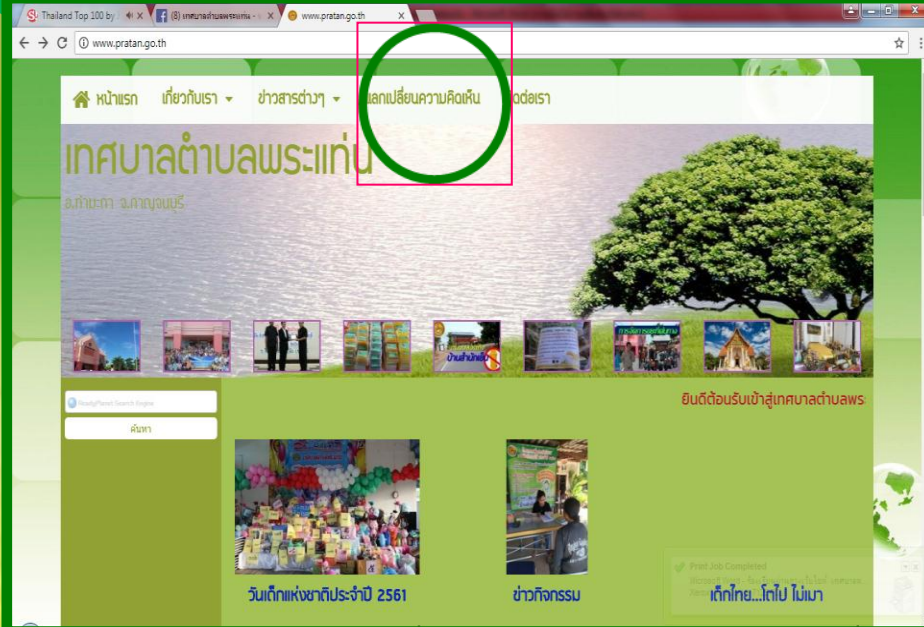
Thailand Top 100 by
(8) เทศบาลตำบลพระแท่น
www.pratan.go.th

www.pratan.go.th

หน้าแรก
เกี่ยวกับเรา
ข่าวสารต่างๆ
แลกเปลี่ยนความคิดเห็น
ติดต่อเรา

เทศบาลตำบลพระแท่น
อ.ท่ามะกา จ.กาญจนบุรี

บ้านสำนักงาน

QualityPlanet Search Engine
ค้นหา

ยินดีต้อนรับเข้าสู่เทศบาลตำบลพระ

วันเด็กแห่งชาติประจำปี 2561
ข่าวกิจกรรม
เด็กไทย...โตไป ไม่เมา

Print Job Completed
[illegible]